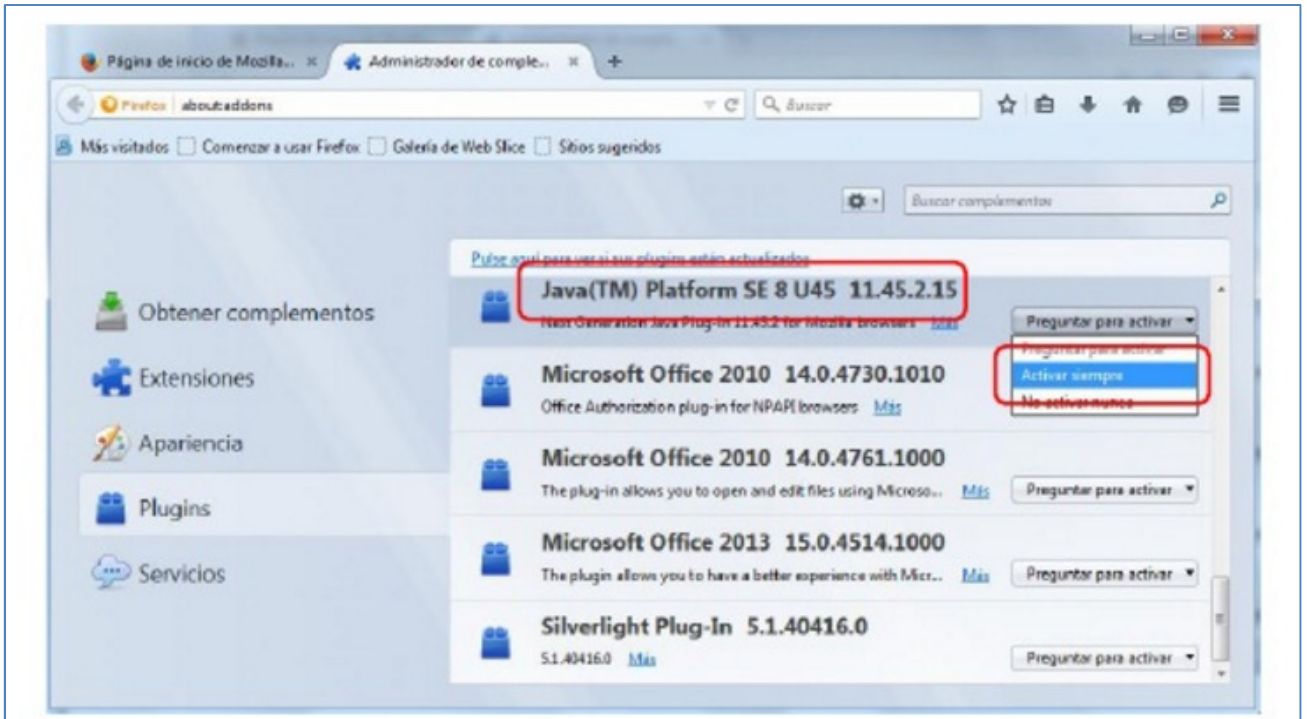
Página de inicio de Mozilla... ×
Administrador de comple... ×
+

Firefox about:addons
Buscar

Más visitados
Comenzar a usar Firefox
Galería de Web Slice
Sitios sugeridos

Buscar complementos

Pulse aquí para ver si sus plugins están actualizados

Obtener complementos
Extensiones
Apariencia
Plugins
Servicios

Java(TM) Platform SE 8 U45 11.45.2.15
Next Generation Java Plug-in 11.45.2 for Mozilla browsers Más
Preguntar para activar
Preguntar para activar
Activar siempre
No activar nunca

Microsoft Office 2010 14.0.4730.1010
Office Authorization plug-in for NPAPI browsers Más

Microsoft Office 2010 14.0.4761.1000
The plug-in allows you to open and edit files using Microso... Más
Preguntar para activar

Microsoft Office 2013 15.0.4514.1000
The plugin allows you to have a better experience with Micr... Más
Preguntar para activar

Silverlight Plug-In 5.1.40416.0
5.1.40416.0 Más
Preguntar para activar